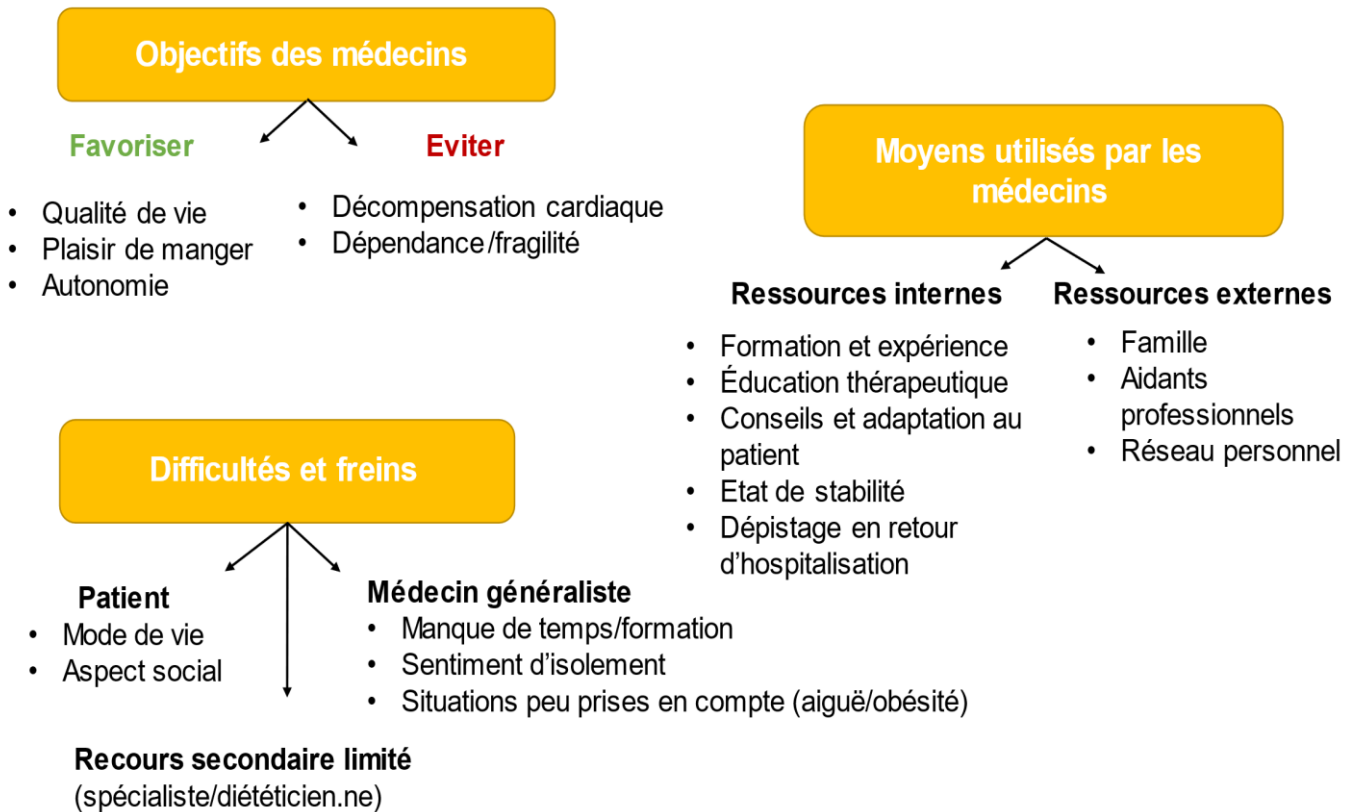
Objectifs des médecins

Favoriser

- Qualité de vie
- Plaisir de manger
- Autonomie

Eviter

- Décompensation cardiaque
- Dépendance/fragilité

Moyens utilisés par les médecins

Ressources internes

- Formation et expérience
- Éducation thérapeutique
- Conseils et adaptation au patient
- Etat de stabilité
- Dépistage en retour d'hospitalisation

Ressources externes

- Famille
- Aidants professionnels
- Réseau personnel

Difficultés et freins

Patient

- Mode de vie
- Aspect social

Médecin généraliste

- Manque de temps/formation
- Sentiment d'isolement
- Situations peu prises en compte (aiguë/obésité)

Recours secondaire limité
(spécialiste/diététicien.ne)